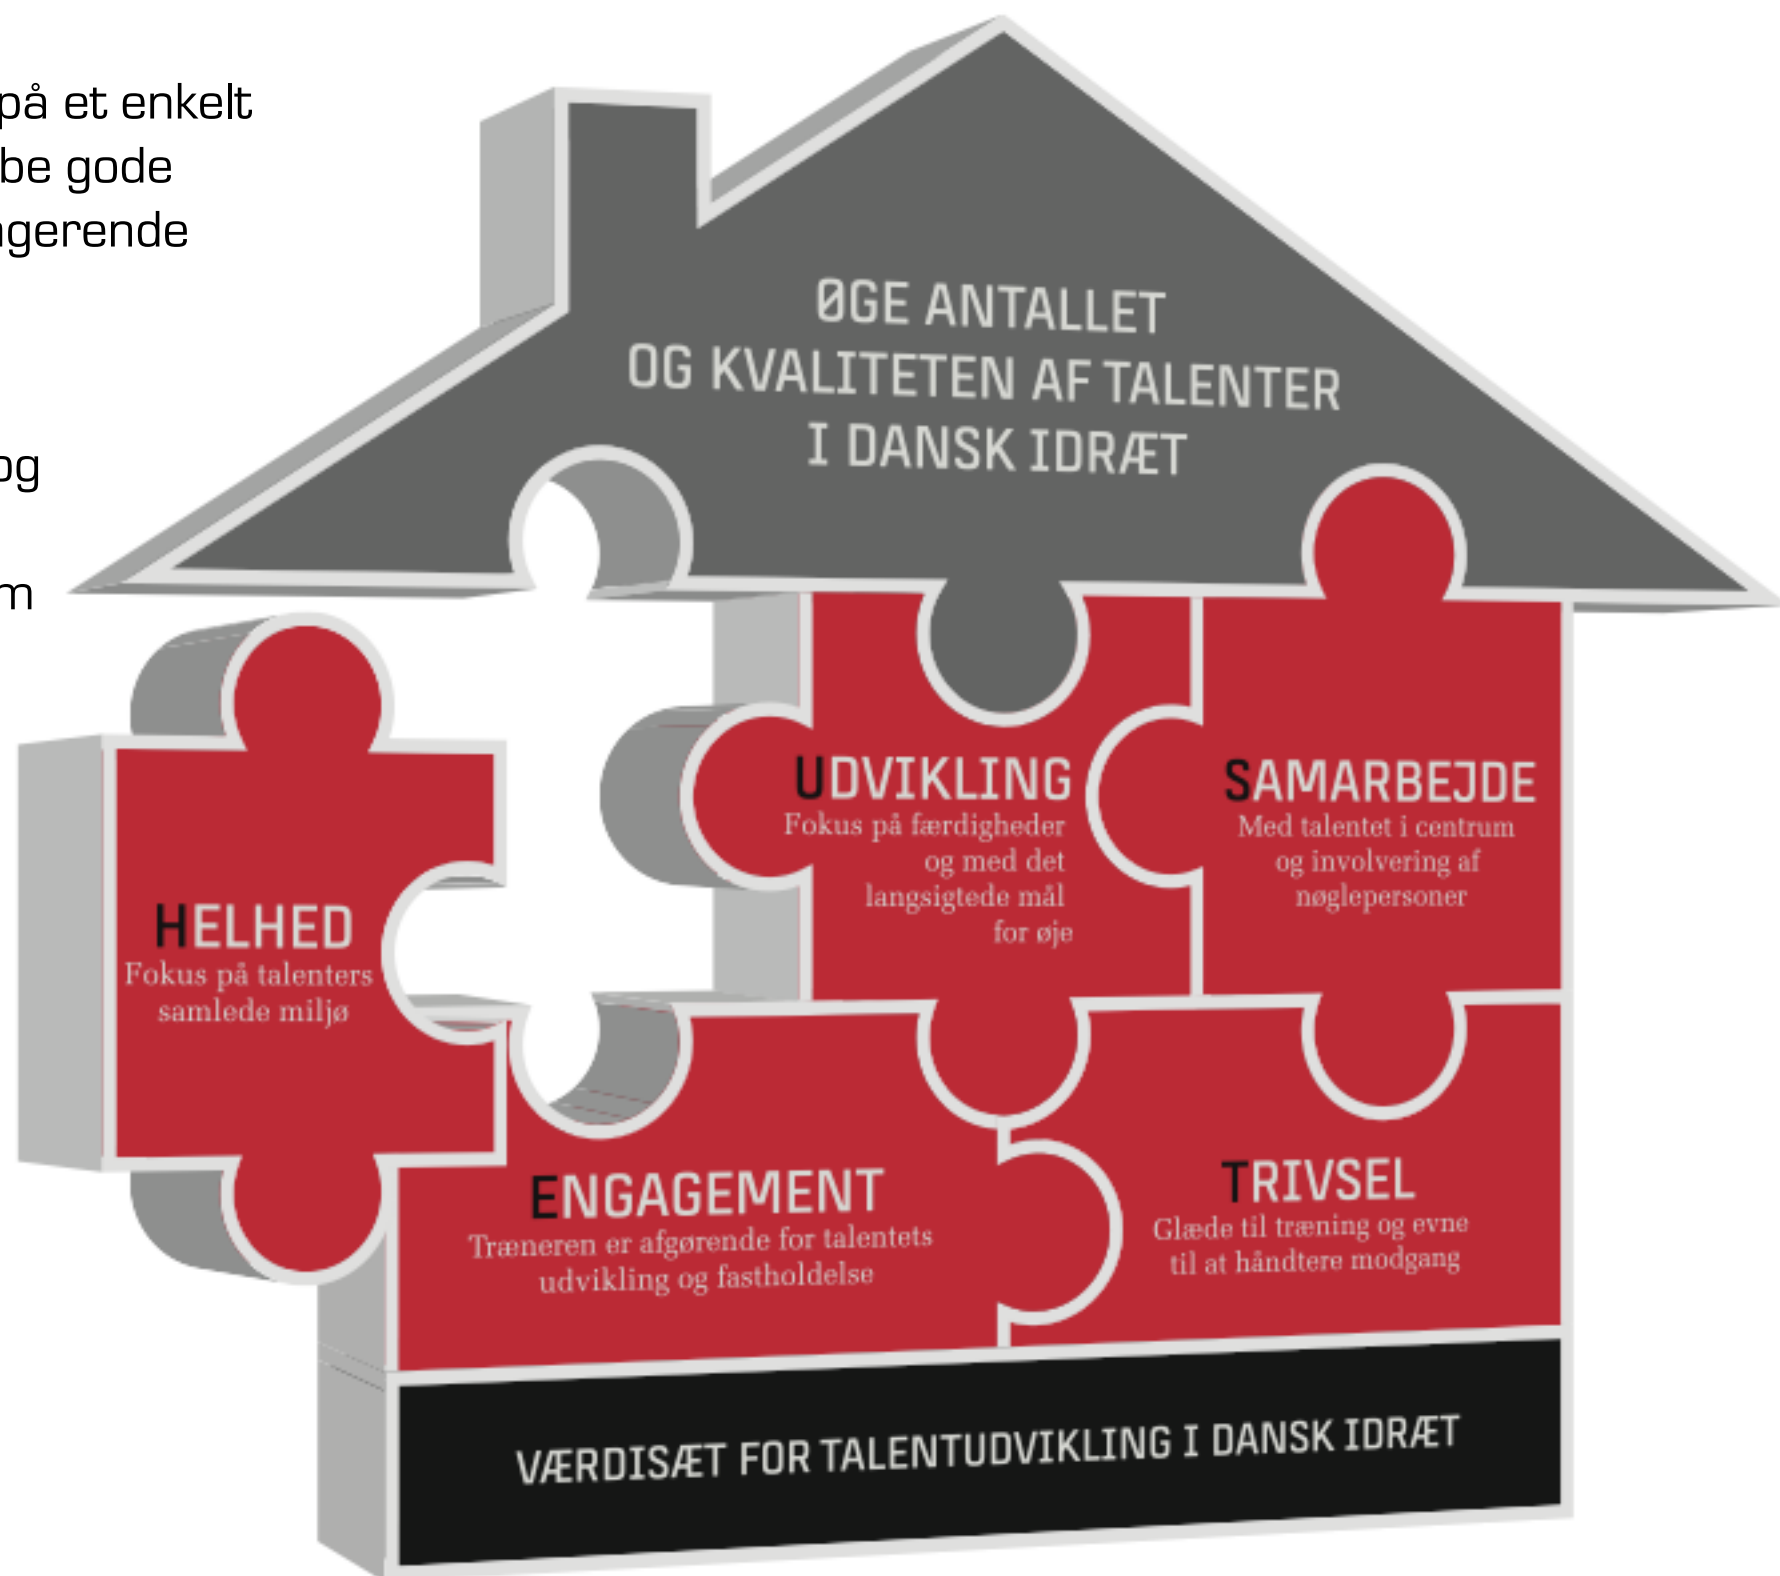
på et enkelt
be gode
gerende

og

m

ØGE ANTALLET
OG KVALITETEN AF TALENTER
I DANSK IDRÆT

UDVIKLING
Fokus på færdigheder og med det langsigtede mål for øje

SAMARBEJDE
Med talentet i centrum og involvering af nøglepersoner

HELHED
Fokus på talenters samlede miljø

ENGAGEMENT
Træneren er afgørende for talentets udvikling og fastholdelse

TRIVSEL
Glæde til træning og evne til at håndtere modgang

VÆRDISÆT FOR TALENTUDVIKLING I DANSK IDRÆT